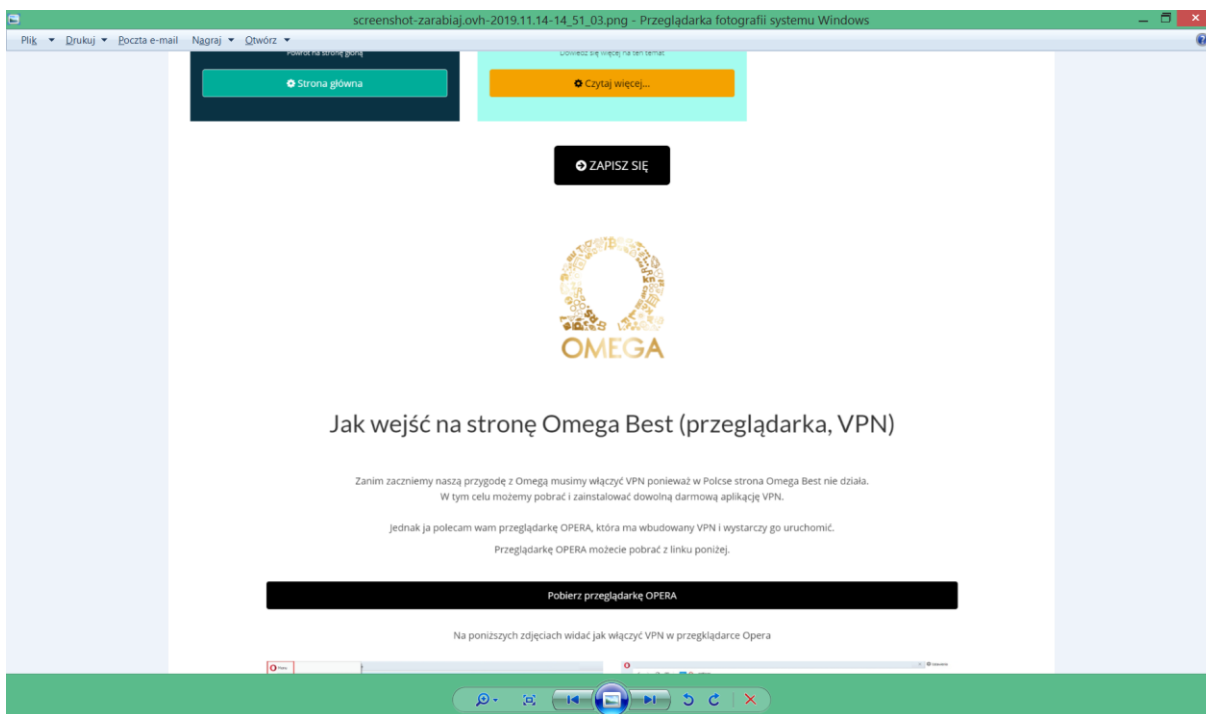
screenshot-zarabiaj.ovh-2019.11.14-14_51_03.png - Przeglądarka fotografii systemu Windows

Plik ▾ Drukuj ▾ Poczta e-mail Nagraj ▾ Otwórz ▾

Powrót na stronę główną

Strona główna

Dowiedz się więcej na ten temat

Czytaj więcej...

ZAPISZ SIĘ

OMEGA

Jak wejść na stronę Omega Best (przeglądarka, VPN)

Zanim zaczniemy naszą przygodę z Omegą musimy włączyć VPN ponieważ w Polsce strona Omega Best nie działa. W tym celu możemy pobrać i zainstalować dowolną darmową aplikację VPN.

Jednak ja polecam wam przeglądarkę OPERA, która ma wbudowany VPN i wystarczy go uruchomić.

Przeglądarkę OPERA możecie pobrać z linku poniżej.

Pobierz przeglądarkę OPERA

Na poniższych zdjęciach widać jak włączyć VPN w przegkldarce Opera